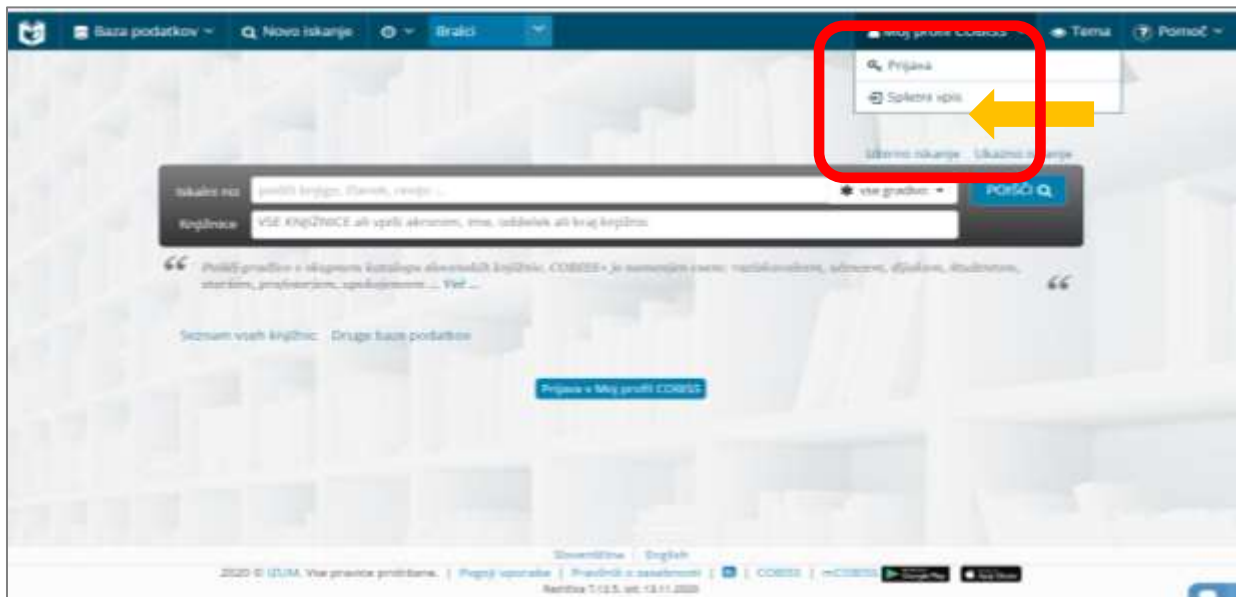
Baza podatkov Novo iskanje Bralci Moj profil COBISS Tema Pomoč

Prijava

Spletni vpis

Izbirno iskanje Ukazno iskanje

Iskalni niz poišči knjigo, članek, revijo ... vse gradivo POIŠČI

Knjižnice VSE KNJIŽNICE ali vpiši akronim, ime, oddelek ali kraj knjižnic

Poišči gradivo v skupnem katalogu slovenskih knjižnic. COBISS+ je namenjen vsem: raziskovalcem, učencem, dijakom, študentom, starejšim, profesorjem, upokojencem ... Več ...

Seznam vseh knjižnic Druge baze podatkov

Prijava v Moj profil COBISS

Slovenščina | English

2020 © IZUM. Vse pravice pridržane. | Pogoji uporabe | Pravilnik o zasebnosti | | COBISS | mCOBISS

Različica 1.13.5, od: 13.11.2020